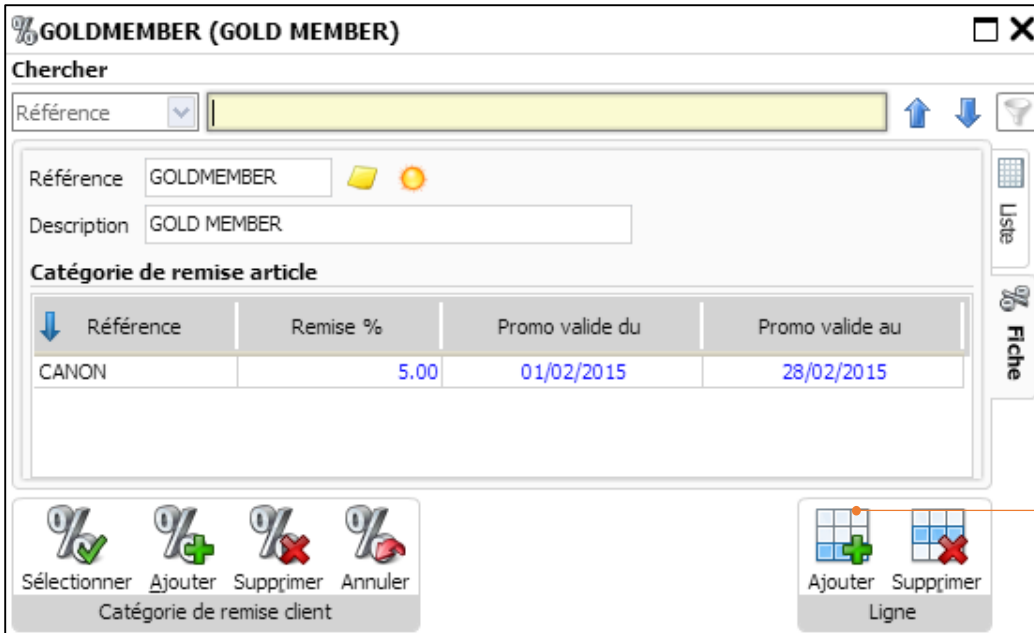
GOLDMEMBER (GOLD MEMBER)

Chercher

Référence

Référence GOLDMEMBER

Description GOLD MEMBER

Catégorie de remise article

| Référence | Remise % | Promo valide du | Promo valide au |
|---|---|---|---|
| CANON | 5.00 | 01/02/2015 | 28/02/2015 |

Liste

Fiche

Sélectionner Ajouter Supprimer Annuler

Catégorie de remise client

Ajouter Supprimer

Ligne